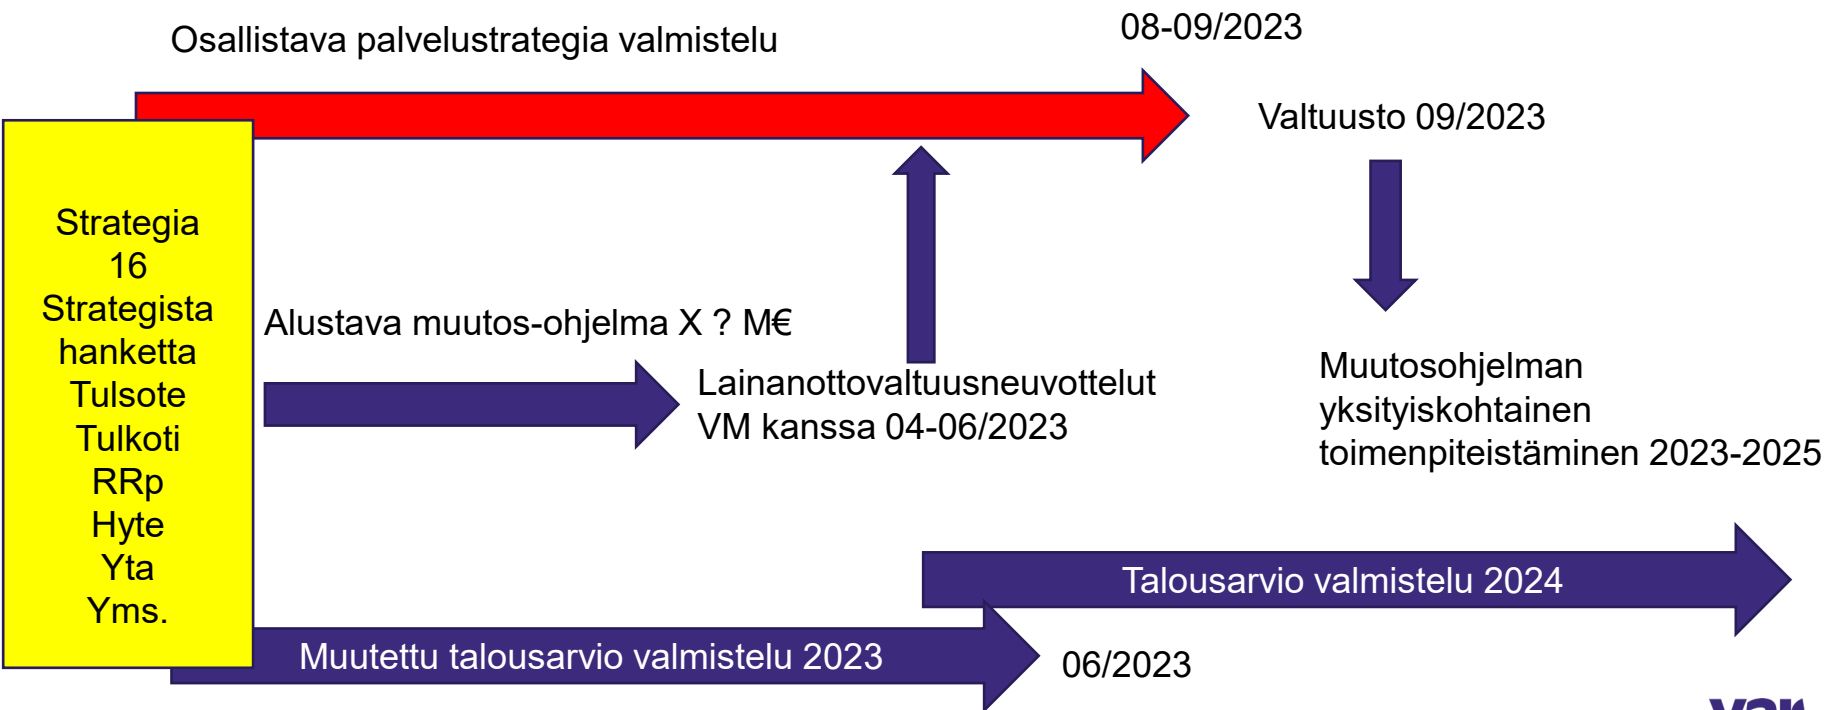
Osallistava palvelustrategia valmistelu

08-09/2023

Valtuusto 09/2023

Strategia
16
Strategista
hanketta
Tulsote
Tulkoti
RRp
Hyte
Yta
Yms.

Alustava muutos-ohjelma X ? M€

Lainanottovaltuusneuvottelut VM kanssa 04-06/2023

Muutosohjelman yksityiskohtainen toimenpiteistäminen 2023-2025

Talousarvio valmistelu 2024

Muutettu talousarvio valmistelu 2023

06/2023

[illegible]